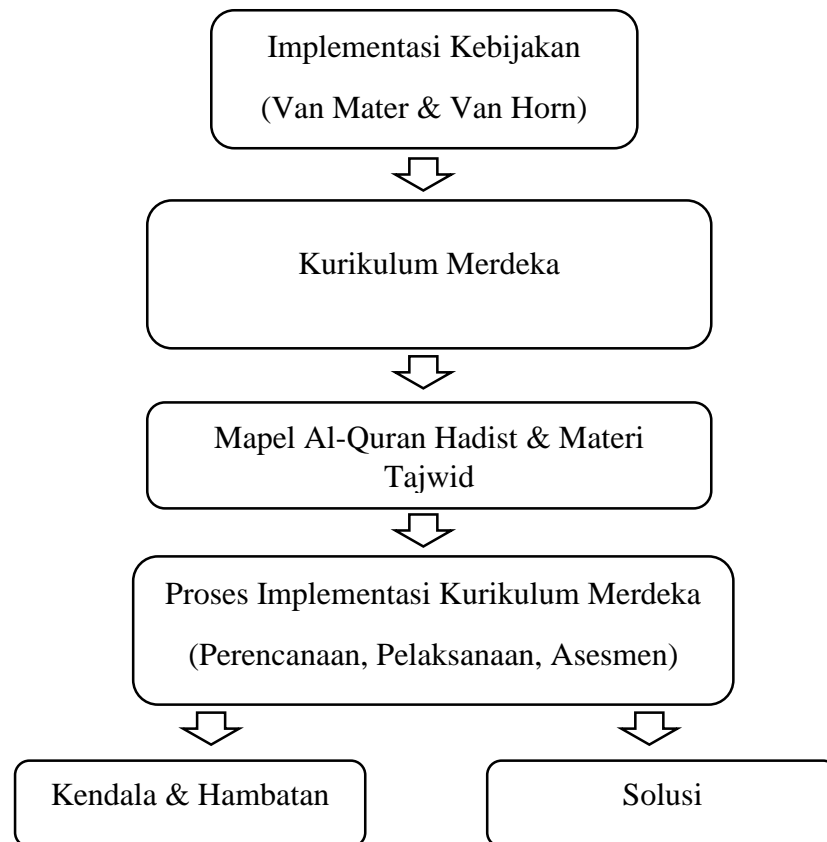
Implementasi Kebijakan
(Van Mater & Van Horn)

Kurikulum Merdeka

Mapel Al-Quran Hadist & Materi Tajwid

Proses Implementasi Kurikulum Merdeka
(Perencanaan, Pelaksanaan, Asesmen)

Kendala & Hambatan

Solusi